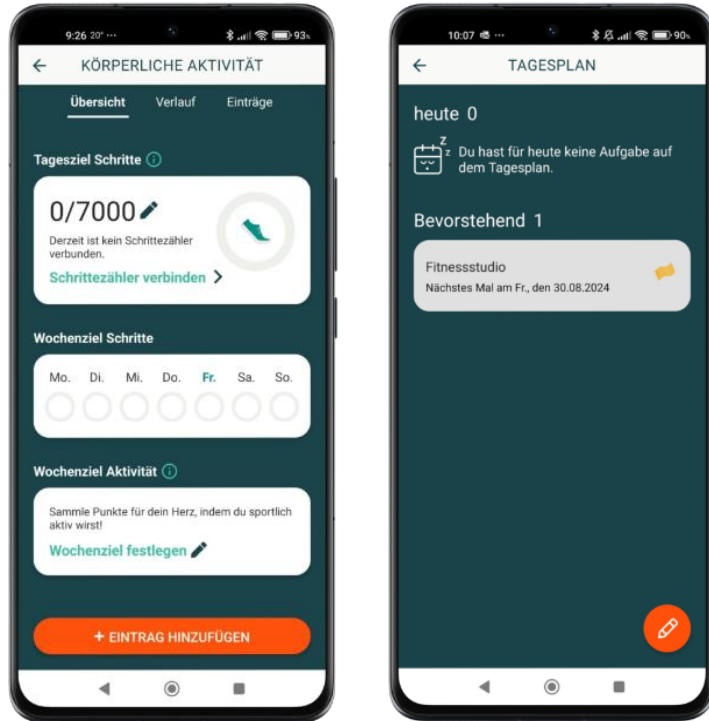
9:26 20° ··· 93

KÖRPERLICHE AKTIVITÄT

Übersicht Verlauf Einträge

Tageziel Schritte

0/7000

Derzeit ist kein Schrittezähler verbunden.

Schrittezähler verbinden

Wochenziel Schritte

Mo. Di. Mi. Do. Fr. Sa. So.

Wochenziel Aktivität

Sammle Punkte für dein Herz, indem du sportlich aktiv wirst!

Wochenziel festlegen

+ EINTRAG HINZUFÜGEN

10:07 ··· 90

TAGESPLAN

heute 0

Du hast für heute keine Aufgabe auf dem Tagesplan.

Bevorstehend 1

Fitnessstudio

Nächstes Mal am Fr., den 30.08.2024